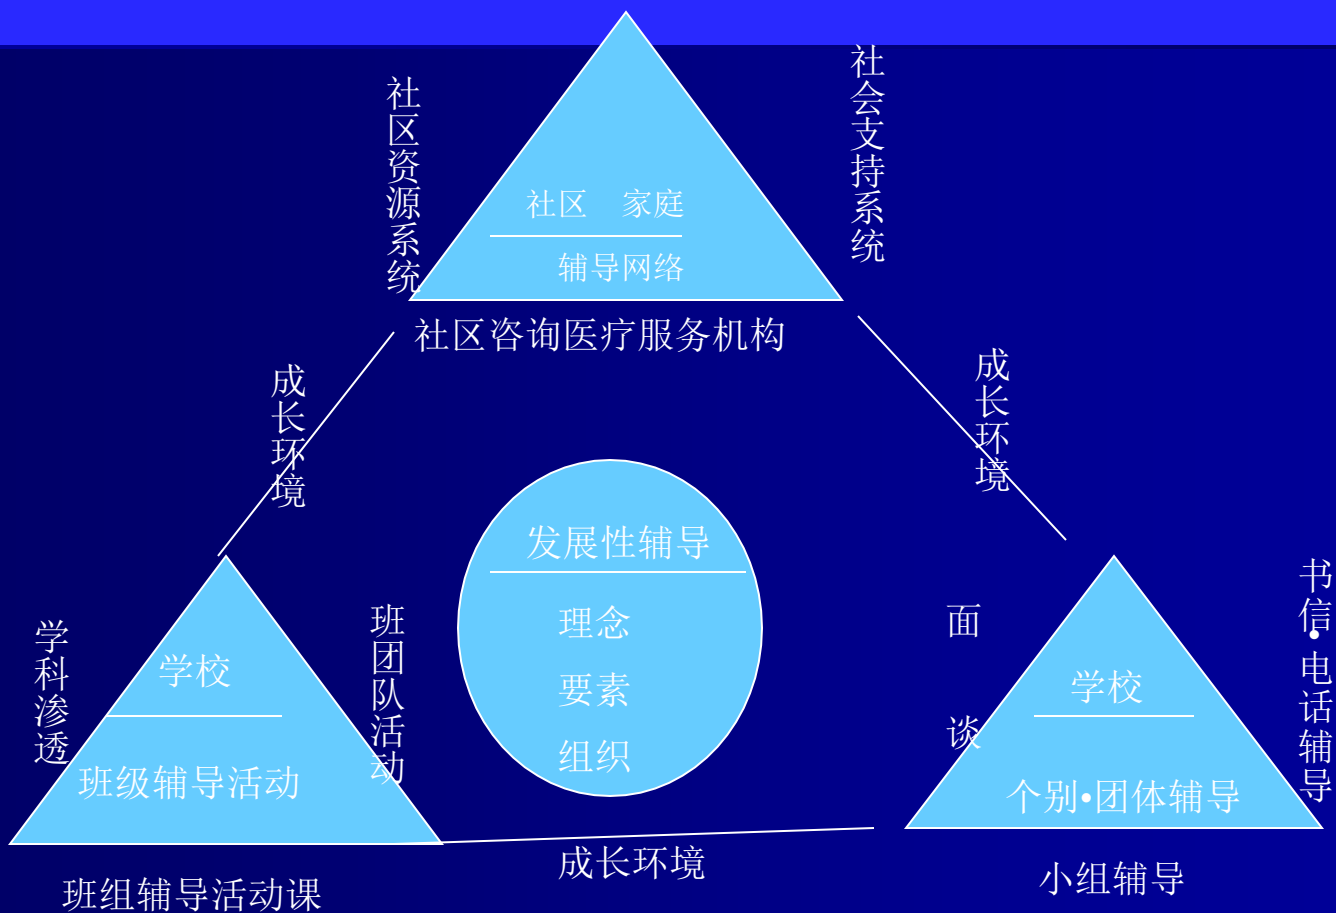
社区资源系统

社区　家庭

辅导网络

社会支持系统

社区咨询医疗服务机构

成长环境

成长环境

发展性辅导

理念

要素

组织

学科渗透

学校

班级辅导活动

班团队活动

班组辅导活动课

成长环境

面

谈

学校

个别•团体辅导

书信•电话辅导

小组辅导